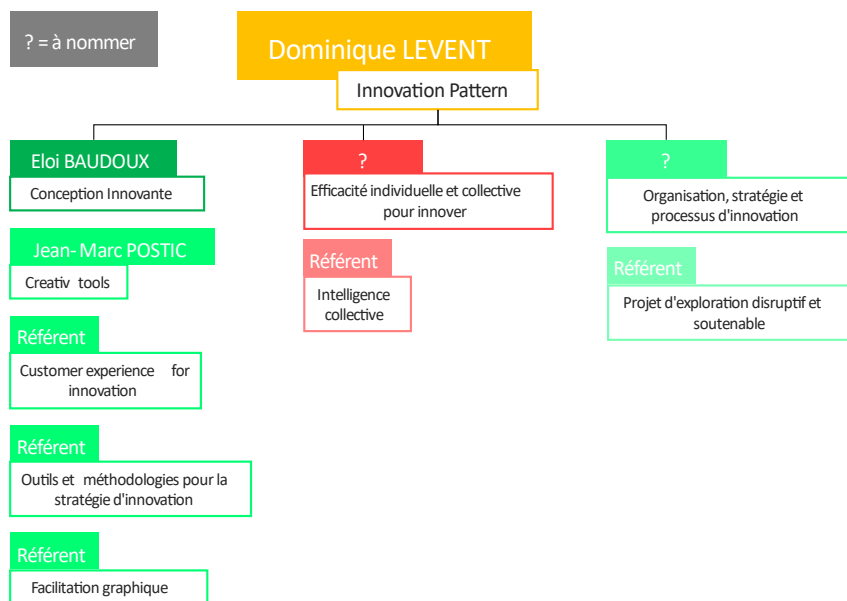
? = à nommer

Dominique LEVENT

Innovation Pattern

Eloi BAUDOUX

Conception Innovante

Jean- Marc POSTIC

Creativ tools

Référent

Customer experience for innovation

Référent

Outils et méthodologies pour la stratégie d'innovation

Référent

Facilitation graphique

?

Efficacité individuelle et collective pour innover

Référent

Intelligence collective

?

Organisation, stratégie et processus d'innovation

Référent

Projet d'exploration disruptif et soutenable